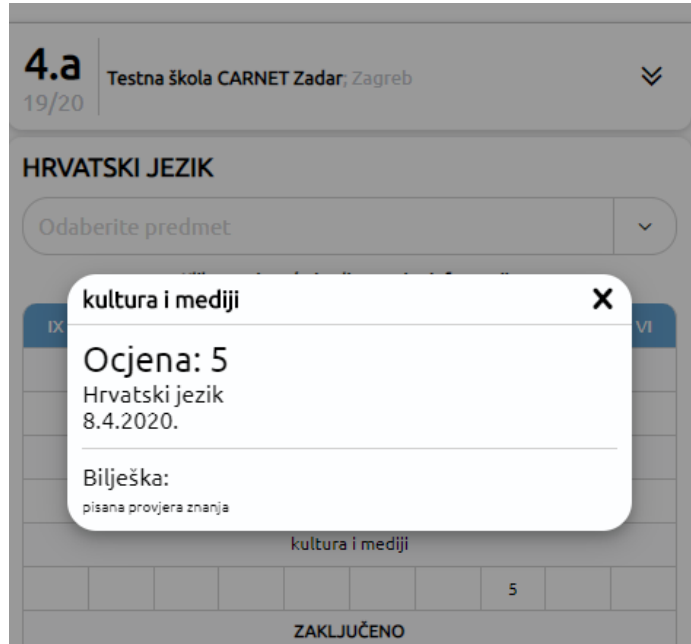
4.a
19/20
Testna škola CARNET Zadar; Zagreb

HRVATSKI JEZIK

Odaberite predmet

IX

VI

kultura i mediji

X

Ocjena: 5
Hrvatski jezik
8.4.2020.

Bilješka:
pisana provjera znanja

kultura i mediji

| | | | | | | | 5 | | |
|---|---|---|---|---|---|---|---|---|---|

ZAKLJUČENO